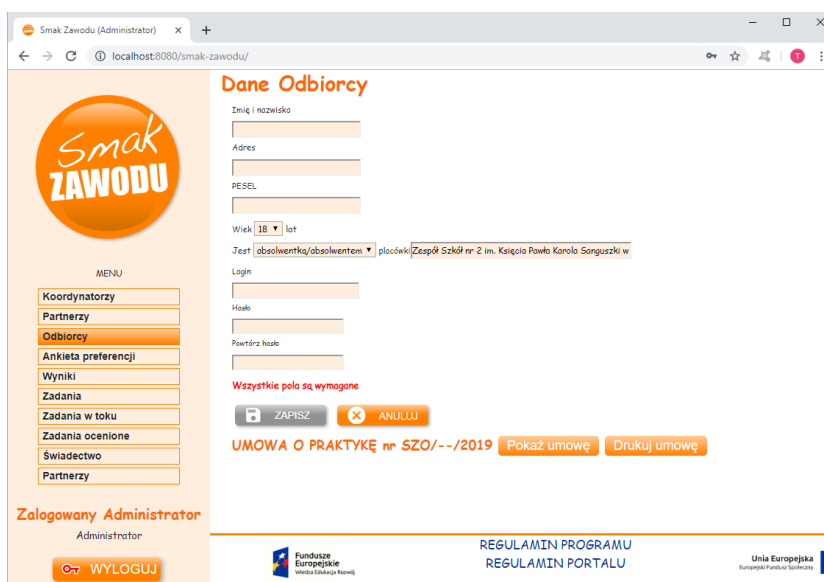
Smak Zawodu (Administrator) ×
+
localhost:8080/smak-zawodu/
T

Smak ZAWODU

MENU
Koordynatorzy
Partnerzy
Odbiorcy
Ankieta preferencji
Wyniki
Zadania
Zadania w toku
Zadania ocenione
Świadectwo
Partnerzy

Zalogowany Administrator
Administrator
WYLOGUJ

Dane Odbiorcy
Imię i nazwisko
Adres
PESEL
Wiek 18 ▾ lat
Jest obsolwentką/absolwentem ▾ placówki Zespół Szkół nr 2 im. Księcia Pawła Karola Sanguszki w
Login
Hasło
Powtórz hasło
Wszystkie pola są wymagane
ZAPISZ
ANULUJ
UMOWA O PRAKTYKĘ nr SZO/--/2019 Pokaż umowę Drukuj umowę

Fundusze Europejskie Wiedza Edukacja Rozwój
REGULAMIN PROGRAMU
REGULAMIN PORTALU
Unia Europejska Europejski Fundusz Społeczny